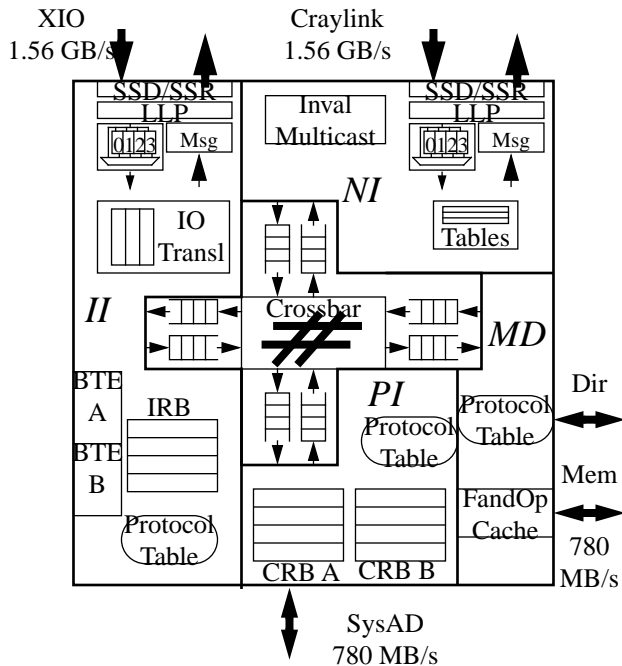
XIO
1.56 GB/s

Craylink
1.56 GB/s

SSD/SSR
LLP
0123
Msg

Inval
Multicast

SSD/SSR
LLP
0123
Msg

NI

IO
Transl

Tables

II

Crossbar

MD

PI

BTE
A

BTE
B

IRB

Protocol
Table

Protocol
Table

Protocol
Table

Dir

Mem

FandOp
Cache

780
MB/s

CRB A
CRB B

SysAD
780 MB/s